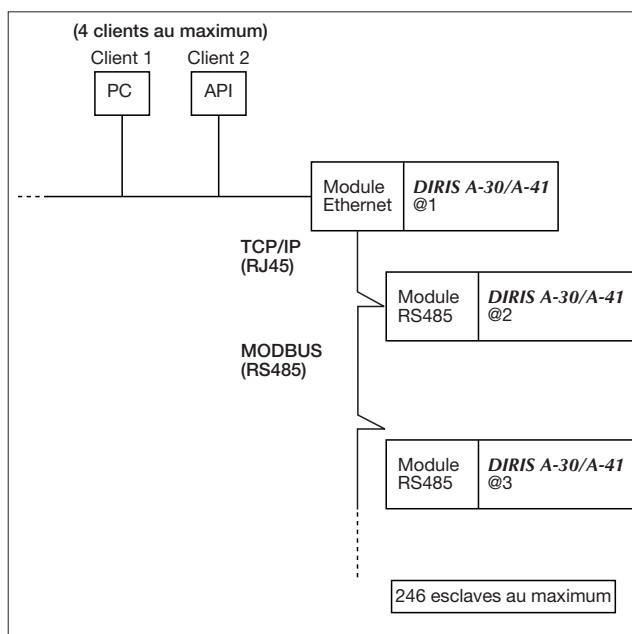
(4 clients au maximum)

Client 1
PC

Client 2
API

Module Ethernet

DIRIS A-30/A-41
@1

TCP/IP
(RJ45)

Module RS485

DIRIS A-30/A-41
@2

MODBUS
(RS485)

Module RS485

DIRIS A-30/A-41
@3

246 esclaves au maximum